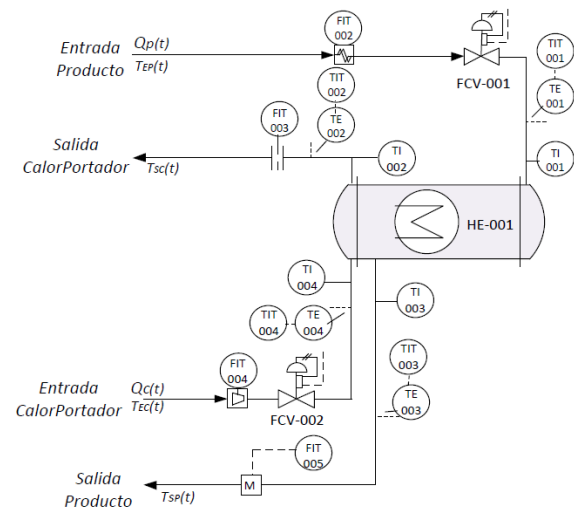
Entrada Producto
$Q_P(t)$
$T_{EP}(t)$
FIT 002
FCV-001
TIT 001
TE 001
TIT 002
TE 002
FIT 003
Salida CalorPortador
$T_{SC}(t)$
TI 002
TI 001
HE-001
TI 004
TI 003
TIT 004
TE 004
TIT 003
TE 003
FIT 004
Entrada CalorPortador
$Q_C(t)$
$T_{EC}(t)$
FCV-002
FIT 005
M
Salida Producto
$T_{SP}(t)$